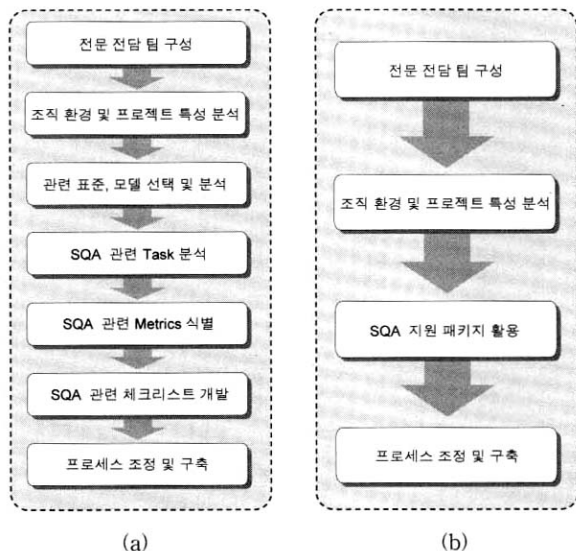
전문 전담 팀 구성

조직 환경 및 프로젝트 특성 분석

관련 표준, 모델 선택 및 분석

SQA 관련 Task 분석

SQA 관련 Metrics 식별

SQA 관련 체크리스트 개발

프로세스 조정 및 구축

(a)

전문 전담 팀 구성

조직 환경 및 프로젝트 특성 분석

SQA 지원 패키지 활용

프로세스 조정 및 구축

(b)